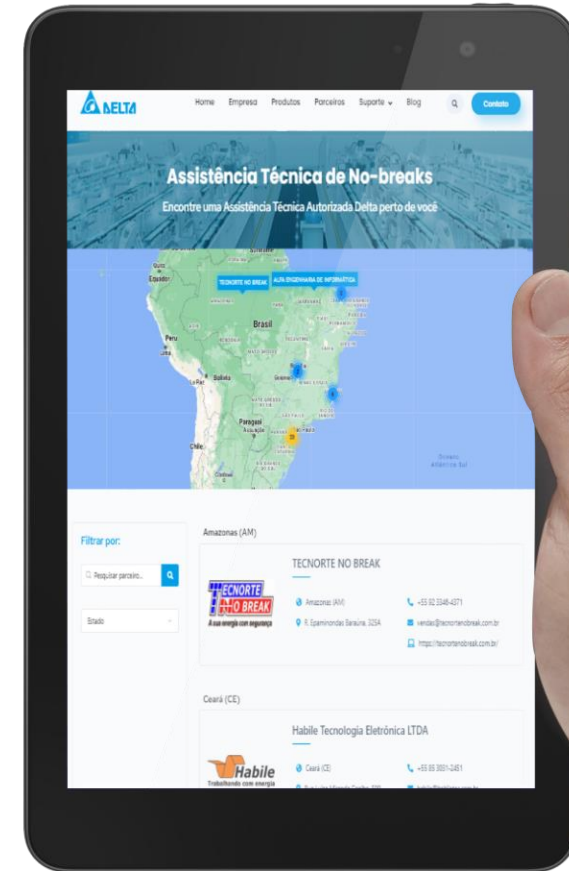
DELTA

Home Empresa Produtos Parceiros Suporte Blog Contato

Assistência Técnica de No-breaks

Encontre uma Assistência Técnica Autorizada Delta perto de você

TECNORTE NO BREAK ALFA ENGENHARIA DE INFORMÁTICA

Equador Peru Brasil Bolívia Paraguai Chile

Filtrar por:

Pesquisar parceiro...

Estado

Amazonas (AM)

TECNORTE NO BREAK

TECNORTE NO BREAK A sua energia com segurança

Amazonas (AM) +55 92 3348-4371

R. Epaminondas Saraiva, 325A vendas@tecnortenobreak.com.br

https://tecnortenobreak.com.br/

Ceará (CE)

Habile Tecnologia Eletrônica LTDA

Habile Trabalhando com energia

Ceará (CE) +55 85 3001-2451